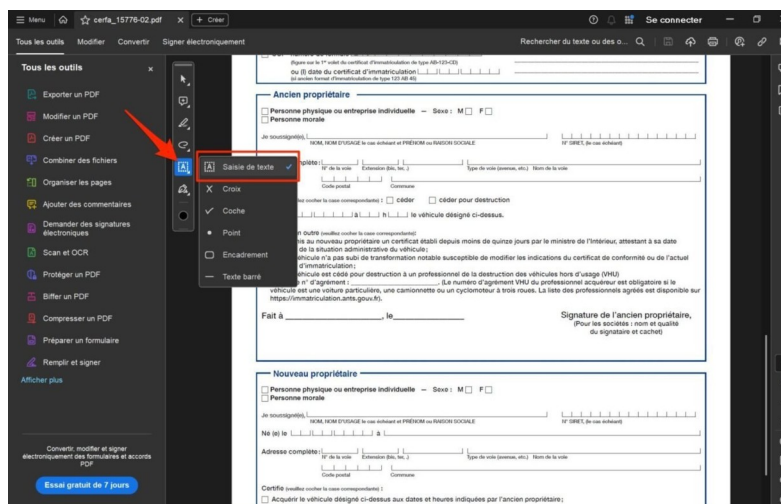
☰ Menu ⌂ ☆ cerfa_15776-02.pdf × + Créer

Se connecter

Tous les outils Modifier Convertir Signer électroniquement

Rechercher du texte ou des o...

Tous les outils ×

Exporter un PDF
Modifier un PDF
Créer un PDF
Combiner des fichiers
Organiser les pages
Ajouter des commentaires
Demander des signatures électroniques
Scan et OCR
Protéger un PDF
Biffer un PDF
Compresser un PDF
Préparer un formulaire
Remplir et signer
Afficher plus

Convertir, modifier et signer électroniquement des formulaires et accords PDF

Essai gratuit de 7 jours

Saisie de texte ✓
Croix
Coche
Point
Encadrement
Texte barré

(figure sur le 1er volet du certificat d'immatriculation de type AB-123-CD)
ou (I) date du certificat d'immatriculation
(si ancien format d'immatriculation de type 123 AB 45)

Ancien propriétaire

Personne physique ou entreprise individuelle — Sexe : M F
Personne morale

Je soussigné(e),
NOM, NOM D'USAGE le cas échéant et PRÉNOM ou RAISON SOCIALE
N° SIRET, (le cas échéant)

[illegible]plète :
N° de la voie Extension (bis, ter...) Type de voie (avenue, etc.) Nom de la voie
Code postal Commune

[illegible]les cocher la case correspondante) : céder céder pour destruction
à h le véhicule désigné ci-dessus.

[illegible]n outre (veuillez cocher la case correspondante) :
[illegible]is au nouveau propriétaire un certificat établi depuis moins de quinze jours par le ministre de l'Intérieur, attestant à sa date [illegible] de la situation administrative du véhicule ;
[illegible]éhicule n'a pas subi de transformation notable susceptible de modifier les indications du certificat de conformité ou de l'actuel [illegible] d'immatriculation ;
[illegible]éhicule est cédé pour destruction à un professionnel de la destruction des véhicules hors d'usage (VHU)
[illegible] n° d'agrément : .................. (Le numéro d'agrément VHU du professionnel acquéreur est obligatoire si le véhicule est une voiture particulière, une camionnette ou un cyclomoteur à trois roues. La liste des professionnels agréés est disponible sur https://immatriculation.ants.gouv.fr).

Fait à ______________, le____________

Signature de l'ancien propriétaire,
(Pour les sociétés : nom et qualité du signataire et cachet)

Nouveau propriétaire

Personne physique ou entreprise individuelle — Sexe : M F
Personne morale

Je soussigné(e),
NOM, NOM D'USAGE le cas échéant et PRÉNOM ou RAISON SOCIALE
N° SIRET, (le cas échéant)

Né (e) le à

Adresse complète :
N° de la voie Extension (bis, ter...) Type de voie (avenue, etc.) Nom de la voie
Code postal Commune

Certifie (veuillez cocher la case correspondante) :
Acquérir le véhicule désigné ci-dessus aux dates et heures indiquées par l'ancien propriétaire ;